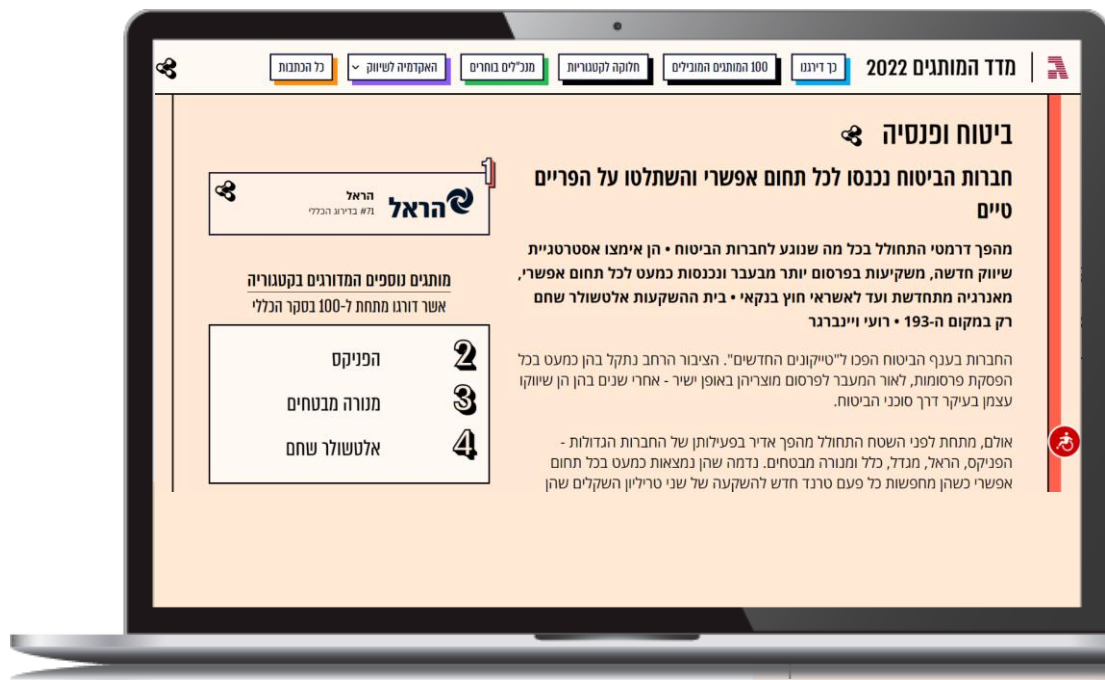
מדד המותגים 2022

כך דירגנו
100 המותגים המובילים
חלוקה לקטגוריות
מנכ"לים בוחרים
האקדמיה לשיווק
כל הכתבות

ביטוח ופנסיה

חברות הביטוח נכנסו לכל תחום אפשרי והשתלטו על הפריים טיים

מהפך דרמטי התחולל בכל מה שנוגע לחברות הביטוח • הן אימצו אסטרטגיית שיווק חדשה, משקיעות בפרסום יותר מבעבר ונכנסות כמעט לכל תחום אפשרי, מאנרגיה מתחדשת ועד לאשראי חוץ בנקאי • בית ההשקעות אלטשולר שחם רק במקום ה-193 • רועי ויינברגר

החברות בענף הביטוח הפכו ל"טייקונים החדשים". הציבור הרחב נתקל בהן כמעט בכל הפסקת פרסומות, לאור המעבר לפרסום מוצריהן באופן ישיר - אחרי שנים בהן הן שיווקו עצמן בעיקר דרך סוכני הביטוח.

אולם, מתחת לפני השטח התחולל מהפך אדיר בפעילותן של החברות הגדולות - הפניקס, הראל, מגדל, כלל ומנורה מבטחים. נדמה שהן נמצאות כמעט בכל תחום אפשרי כשהן מחפשות כל פעם טרנד חדש להשקעה של שני טריליון השקלים שהן

1
הראל
הראל
#71 בדירוג הכללי

מותגים נוספים המדורגים בקטגוריה
אשר דורגו מתחת ל-100 בסקר הכללי

2 הפניקס
3 מנורה מבטחים
4 אלטשולר שחם